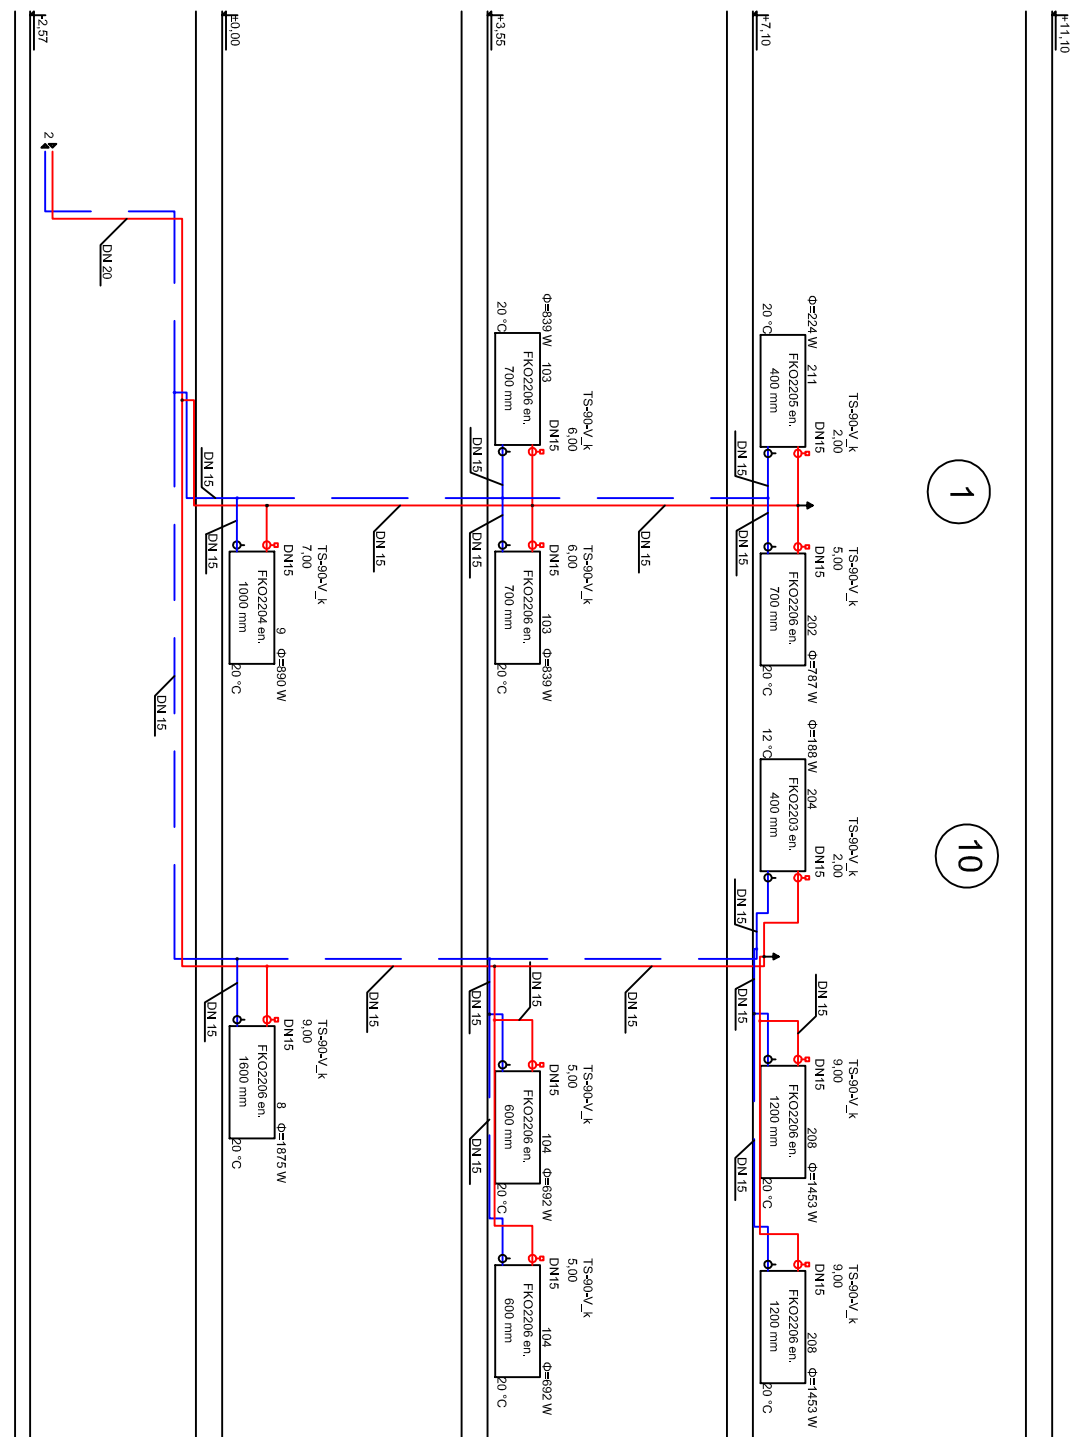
-2,57

±0,00

+3,55

+7,10

+11,10

2

DN 20

1

10

Φ=224 W 211
20 °C
FKO2205 en.
400 mm
TS-90-V_k
2,00
DN15

Φ=839 W 103
20 °C
FKO2206 en.
700 mm
TS-90-V_k
6,00
DN15

DN 15

DN 15

DN 15

DN 15

DN 15

TS-90-V_k
5,00
DN15
FKO2206 en.
700 mm
202 Φ=787 W
20 °C

TS-90-V_k
6,00
DN15
FKO2206 en.
700 mm
103 Φ=839 W
20 °C

TS-90-V_k
7,00
DN15
FKO2204 en.
1000 mm
9 Φ=890 W
20 °C

DN 15

DN 15

DN 15

DN 15

Φ=188 W 204
12 °C
FKO2203 en.
400 mm
TS-90-V_k
2,00
DN15

DN 15

DN 15

DN 15

DN 15

DN 15

DN 15

DN 15

DN 15

TS-90-V_k
9,00
DN15
FKO2206 en.
1600 mm
8 Φ=1875 W
20 °C

TS-90-V_k
5,00
DN15
FKO2206 en.
600 mm
104 Φ=692 W
20 °C

TS-90-V_k
9,00
DN15
FKO2206 en.
1200 mm
208 Φ=1453 W
20 °C

DN 15

DN 15

TS-90-V_k
5,00
DN15
FKO2206 en.
600 mm
104 Φ=692 W
20 °C

TS-90-V_k
9,00
DN15
FKO2206 en.
1200 mm
208 Φ=1453 W
20 °C